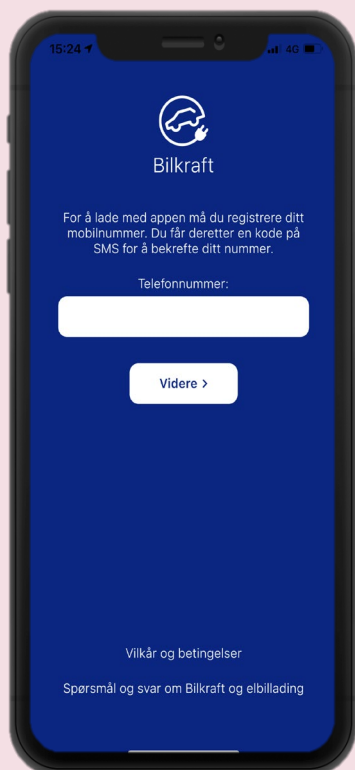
15:24 4G

Bilkraft

For å lade med appen må du registrere ditt mobilnummer. Du får deretter en kode på SMS for å bekrefte ditt nummer.

Telefonnummer:

Videre >

Vilkår og betingelser

Spørsmål og svar om Bilkraft og elbillading